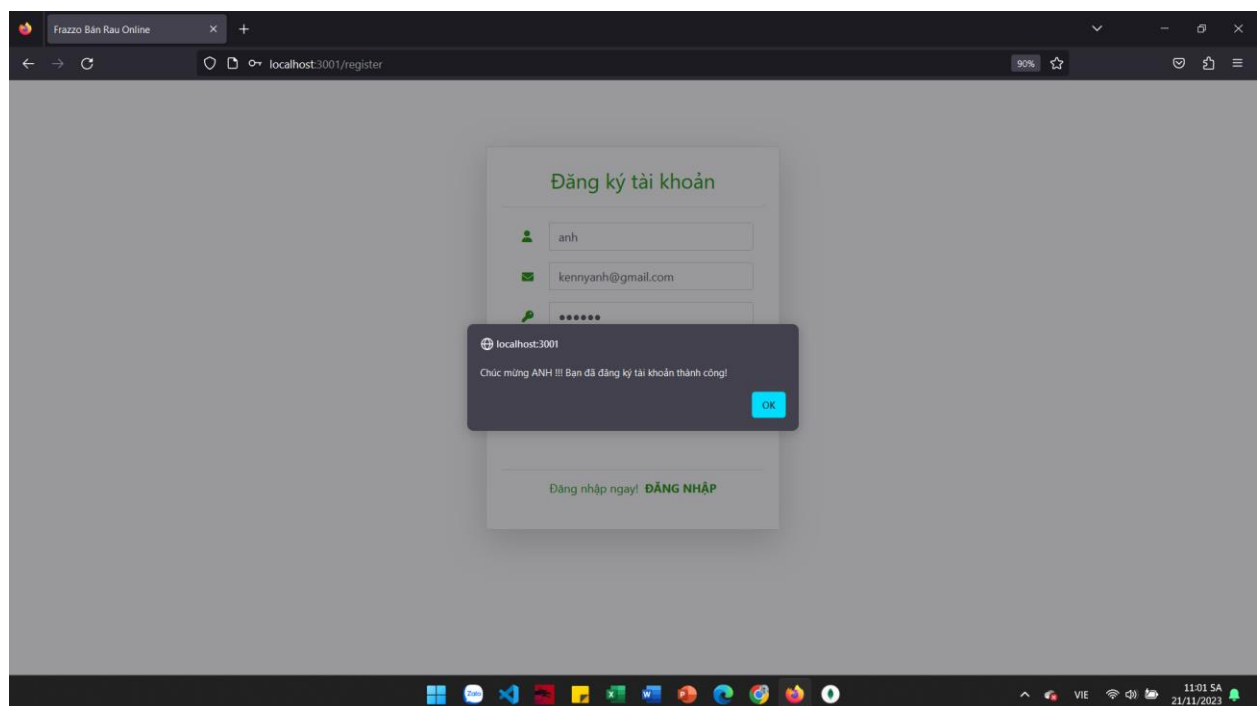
Frazzo Bán Rau Online

localhost:3001/register

90%

Đăng ký tài khoản

anh

kennyanh@gmail.com

••••••

localhost:3001

Chúc mừng ANH !!! Bạn đã đăng ký tài khoản thành công!

OK

Đăng nhập ngay! ĐĂNG NHẬP

VIE

11:01 SA
21/11/2023